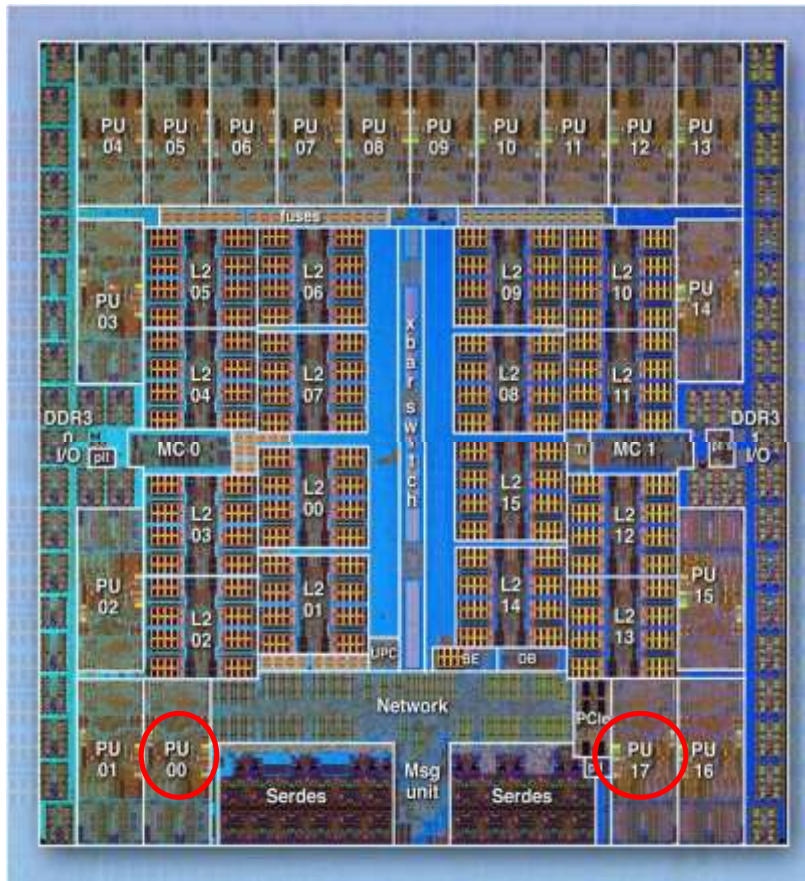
PU 04
PU 05
PU 06
PU 07
PU 08
PU 09
PU 10
PU 11
PU 12
PU 13

fuses

PU 03
L2 05
L2 06
xbar switch
L2 09
L2 10
PU 14

L2 04
L2 07
L2 08
L2 11

DDR3 n I/O
pll
MC 0
MC 1
TI
pll
DDR3 I/O

L2 03
L2 00
L2 15
L2 12

PU 02
L2 02
L2 01
L2 14
L2 13
PU 15

UPC
BE
DB

Network
PCIe

PU 01
PU 00
Serdes
Msg unit
Serdes
PU 17
PU 16